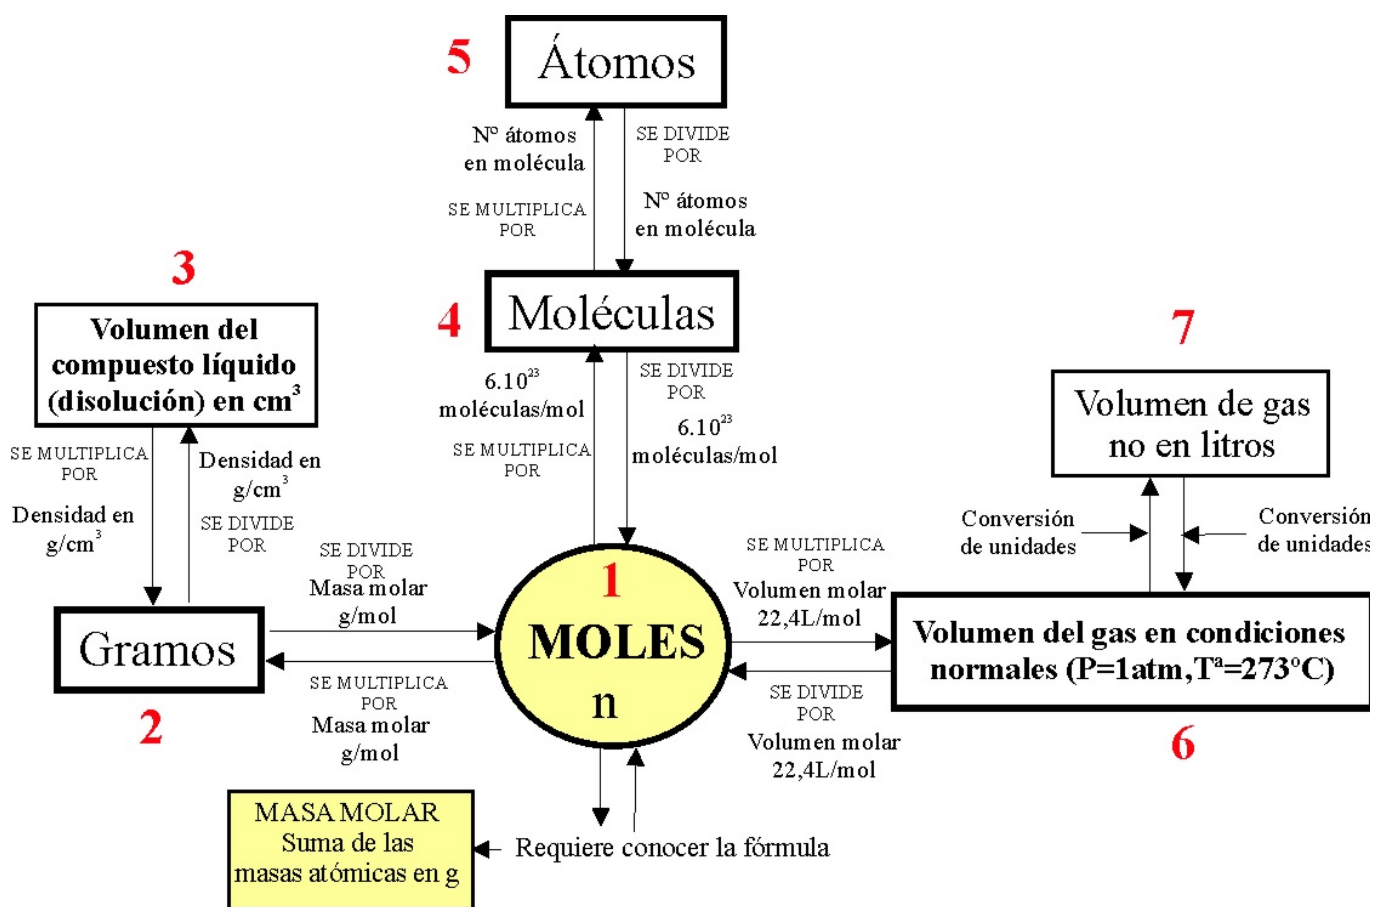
5
Átomos

Nº átomos en molécula
SE MULTIPLICA POR

SE DIVIDE POR
Nº átomos en molécula

4
Moléculas

$6.10^{23}$ moléculas/mol
SE MULTIPLICA POR

SE DIVIDE POR
$6.10^{23}$ moléculas/mol

3
Volumen del compuesto líquido (disolución) en $cm^3$

SE MULTIPLICA POR
Densidad en $g/cm^3$

Densidad en $g/cm^3$
SE DIVIDE POR

7
Volumen de gas no en litros

Conversión de unidades

Conversión de unidades

SE DIVIDE POR
Masa molar g/mol

Gramos
2

SE MULTIPLICA POR
Masa molar g/mol

1
MOLES
n

SE MULTIPLICA POR
Volumen molar 22,4L/mol

Volumen del gas en condiciones normales (P=1atm,Tª=273ºC)
6

SE DIVIDE POR
Volumen molar 22,4L/mol

MASA MOLAR
Suma de las masas atómicas en g

Requiere conocer la fórmula